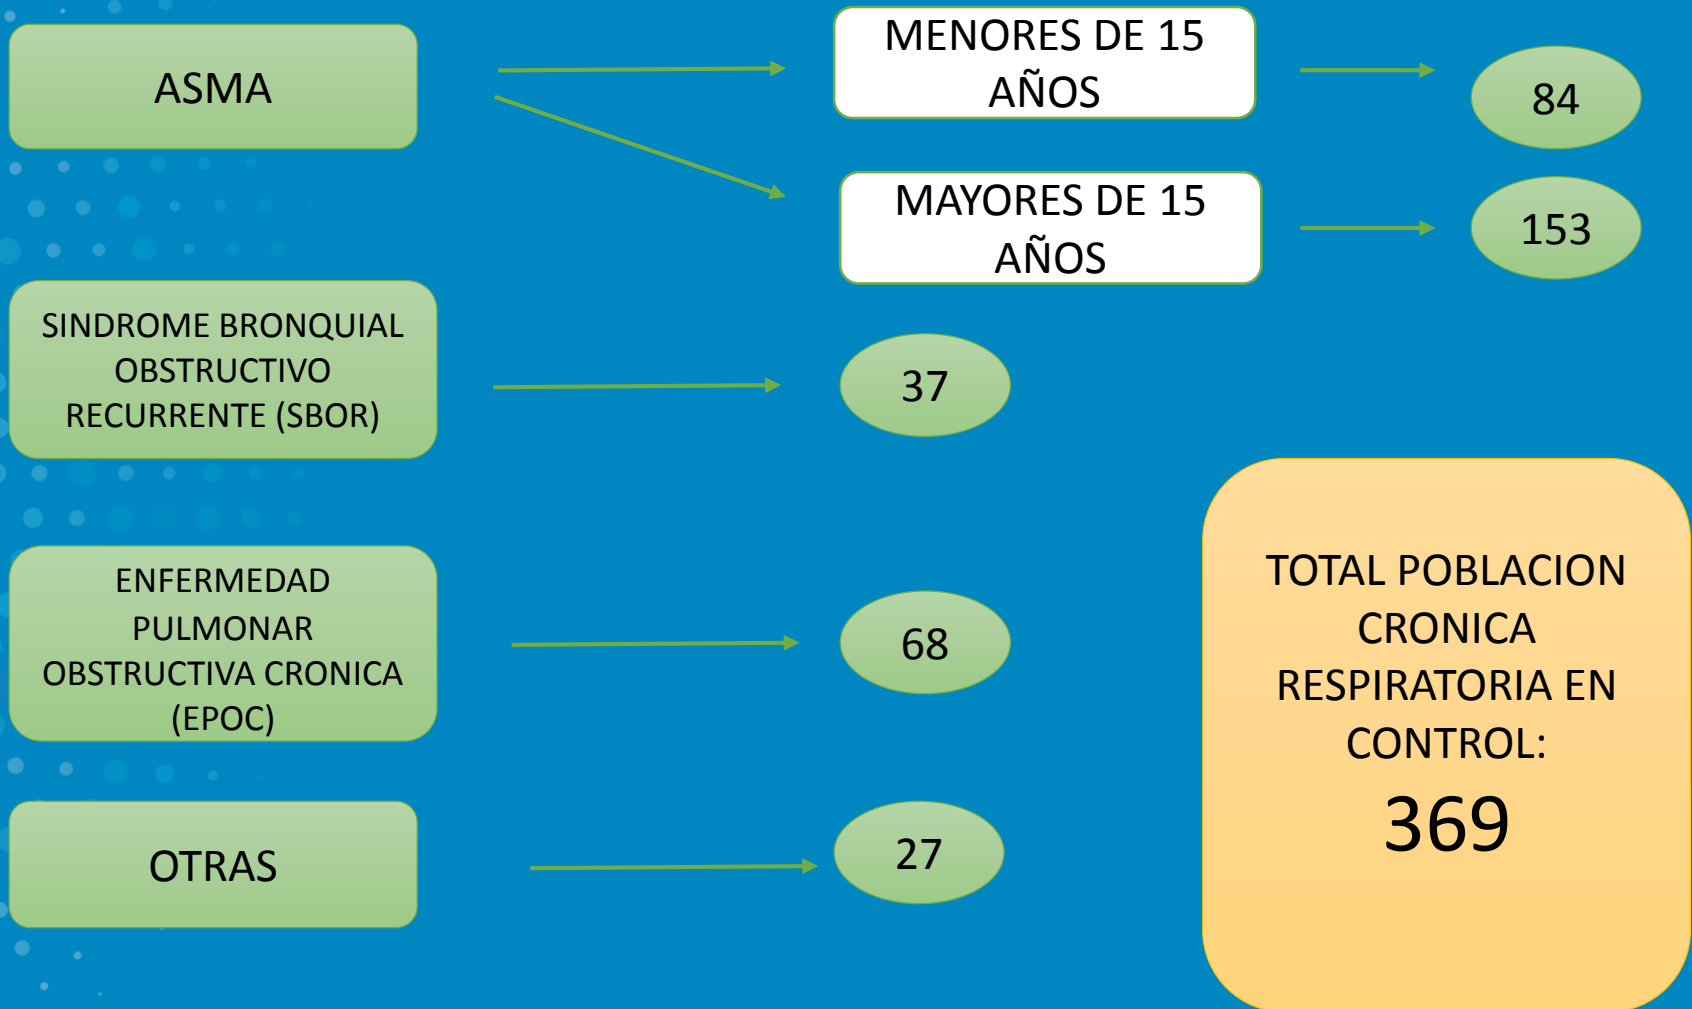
ASMA

MENORES DE 15 AÑOS

84

MAYORES DE 15 AÑOS

153

SINDROME BRONQUIAL OBSTRUCTIVO RECURRENTE (SBOR)

37

ENFERMEDAD PULMONAR OBSTRUCTIVA CRONICA (EPOC)

68

OTRAS

27

TOTAL POBLACION CRONICA RESPIRATORIA EN CONTROL:

369